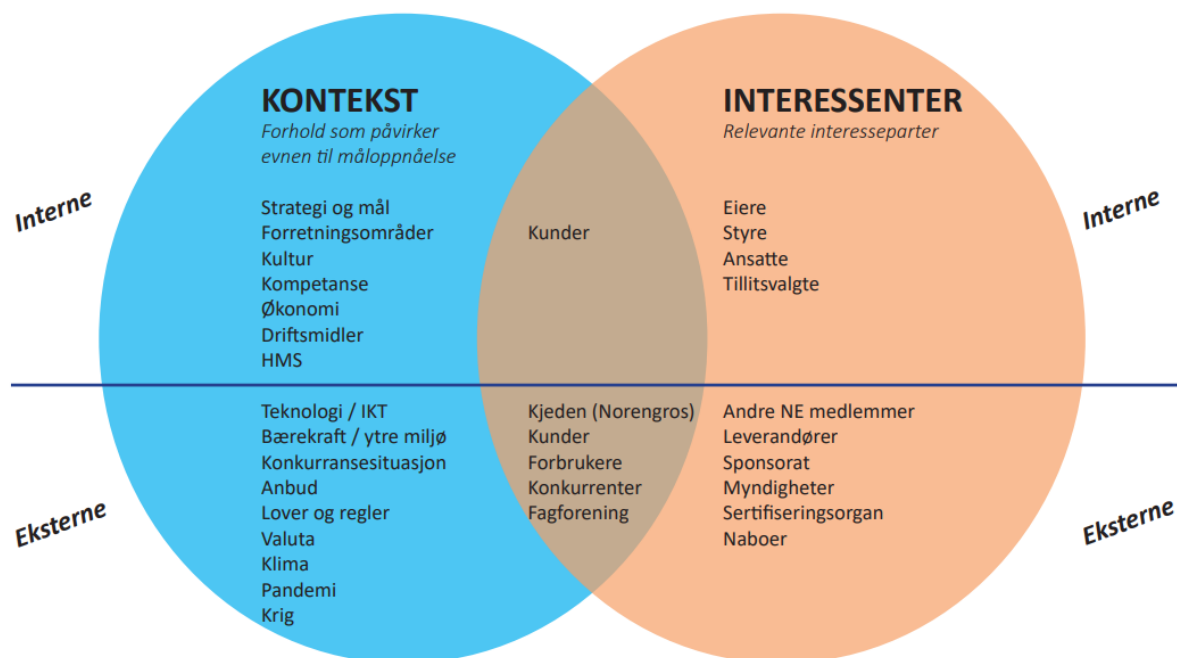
KONTEKST
Forhold som påvirker evnen til måloppnåelse

INTERESSENTER
Relevante interesseparter

Interne

Strategi og mål
Forretningsområder
Kultur
Kompetanse
Økonomi
Driftsmidler
HMS

Kunder

Eiere
Styre
Ansatte
Tillitsvalgte

Interne

Eksterne

Teknologi / IKT
Bærekraft / ytre miljø
Konkurransesituasjon
Anbud
Lover og regler
Valuta
Klima
Pandemi
Krig

Kjeden (Norengros)
Kunder
Forbrukere
Konkurrenter
Fagforening

Andre NE medlemmer
Leverandører
Sponsorat
Myndigheter
Sertifiseringsorgan
Naboer

Eksterne